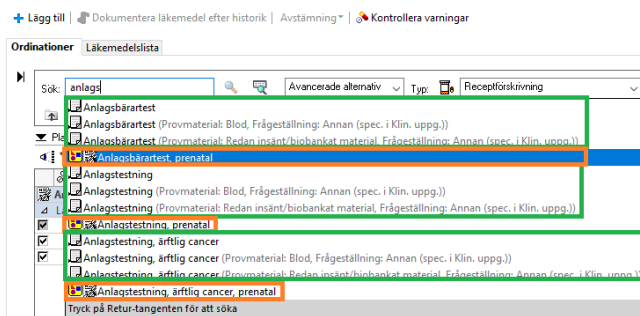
Lägg till | Dokumentera läkemedel efter historik | Avstämning | Kontrollera varningar

Ordinationer | Läkemedelslista

Sök: anlags | Avancerade alternativ | Typ: | Receptförskrivning

Anlagsbärartest
Anlagsbärartest (Provmaterial: Blod, Frågeställning: Annan (spec. i Klin. uppg.))
Anlagsbärartest (Provmaterial: Redan insänt/biobankat material, Frågeställning: Annan (spec. i Klin. uppg.))
Anlagsbärartest, prenatal
Anlagstestning
Anlagstestning (Provmaterial: Blod, Frågeställning: Annan (spec. i Klin. uppg.))
Anlagstestning (Provmaterial: Redan insänt/biobankat material, Frågeställning: Annan (spec. i Klin. uppg.))
Anlagstestning, prenatal
Anlagstestning, ärftlig cancer
Anlagstestning, ärftlig cancer (Provmaterial: Blod, Frågeställning: Annan (spec. i Klin. uppg.))
Anlagstestning, ärftlig cancer (Provmaterial: Redan insänt/biobankat material, Frågeställning: Annan (spec. i Klin. uppg.))
Anlagstestning, ärftlig cancer, prenatal
Tryck på Retur-tangenten för att söka